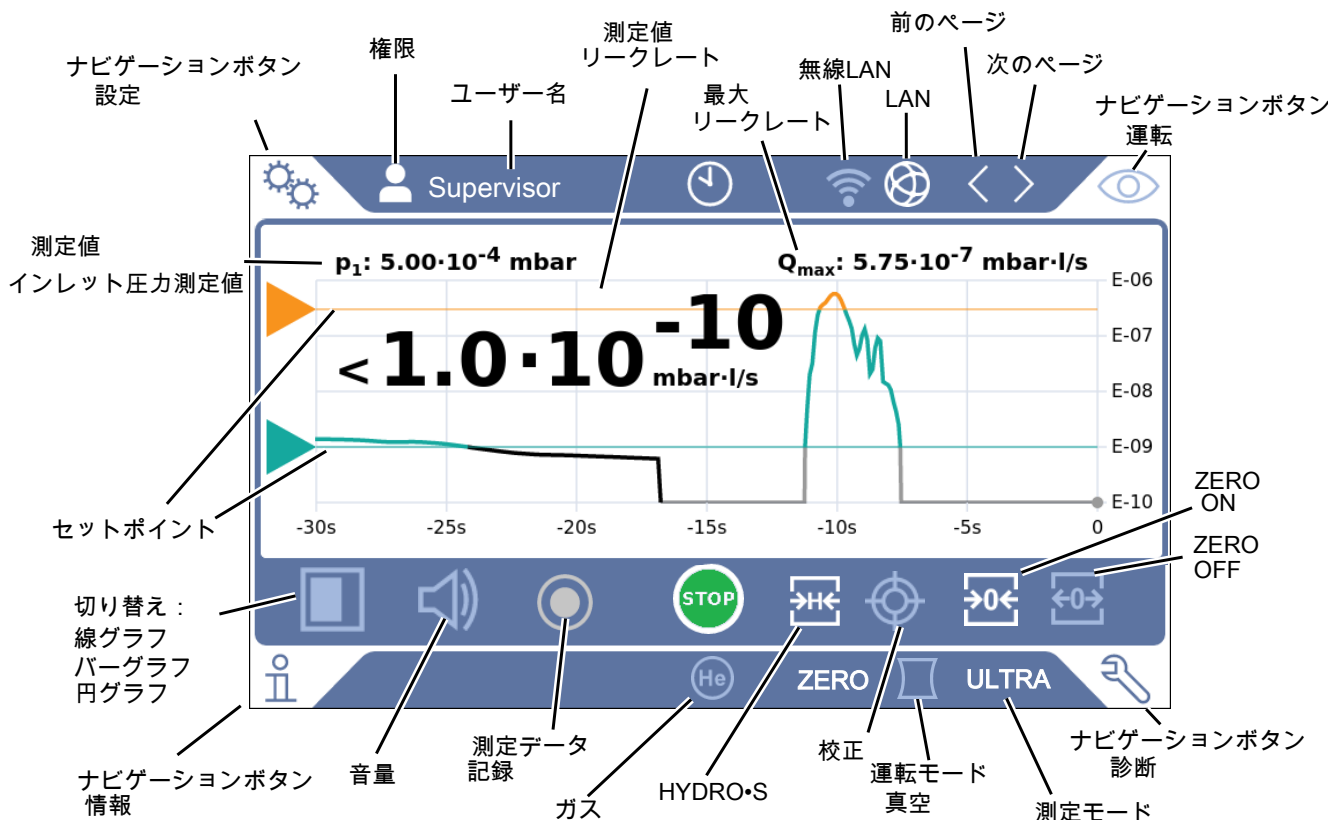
ナビゲーションボタン
設定

権限

ユーザー名

測定値
リークレート

最大
リークレート

無線LAN

LAN

前のページ

次のページ

ナビゲーションボタン
運転

Supervisor

測定値
インレット圧力測定値

$p_1$: $5.00 \cdot 10^{-4}$ mbar

$Q_{max}$: $5.75 \cdot 10^{-7}$ mbar·l/s

$< 1.0 \cdot 10^{-10}$ mbar·l/s

E-06
E-07
E-08
E-09
E-10

-30s -25s -20s -15s -10s -5s 0

セットポイント

ZERO
ON

ZERO
OFF

切り替え：
線グラフ
バーグラフ
円グラフ

STOP

He

ZERO

ULTRA

ナビゲーションボタン
情報

音量

測定データ
記録

ガス

HYDRO•S

校正

運転モード
真空

測定モード

ナビゲーションボタン
診断